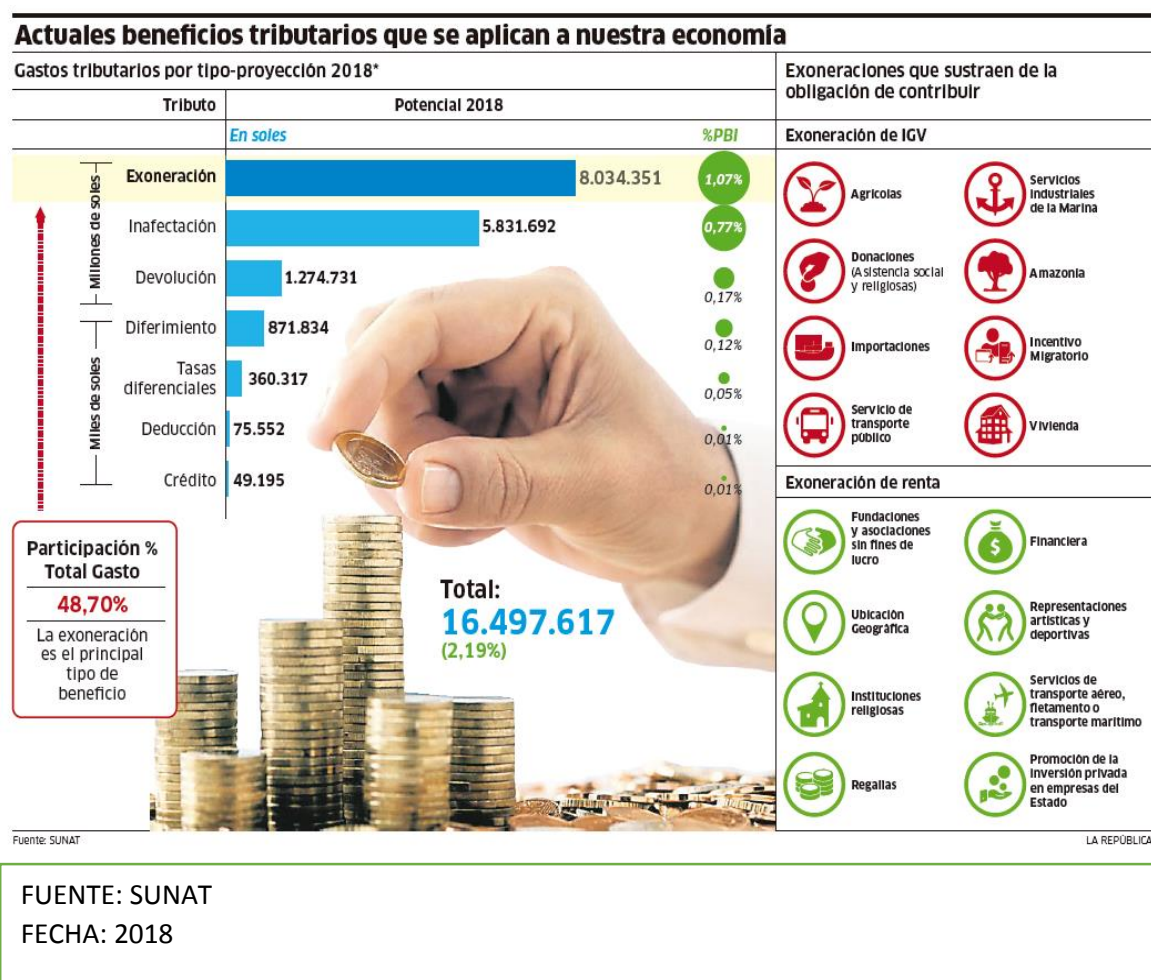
Actuales beneficios tributarios que se aplican a nuestra economía

Gastos tributarios por tipo-proyección 2018*

| Tributo | Potencial 2018 En soles | %PBI |
|---|---|---|
| Exoneración | 8.034.351 | 1,07% |
| Inafectación | 5.831.692 | 0,77% |
| Devolución | 1.274.731 | 0,17% |
| Diferimiento | 871.834 | 0,12% |
| Tasas diferenciales | 360.317 | 0,05% |
| Deducción | 75.552 | 0,01% |
| Crédito | 49.195 | 0,01% |

Millones de soles
Miles de soles

Participación % Total Gasto
48,70%
La exoneración es el principal tipo de beneficio

Total:
16.497.617
(2,19%)

Exoneraciones que sustraen de la obligación de contribuir

Exoneración de IGV
Agrícolas
Servicios industriales de la Marina
Donaciones (Asistencia social y religiosas)
Amazonía
Importaciones
Incentivo Migratorio
Servicio de transporte público
Vivienda

Exoneración de renta
Fundaciones y asociaciones sin fines de lucro
Financiera
Ubicación Geográfica
Representaciones artísticas y deportivas
Instituciones religiosas
Servicios de transporte aéreo, fletamento o transporte marítimo
Regalías
Promoción de la inversión privada en empresas del Estado

Fuente: SUNAT
LA REPÚBLICA

FUENTE: SUNAT
FECHA: 2018